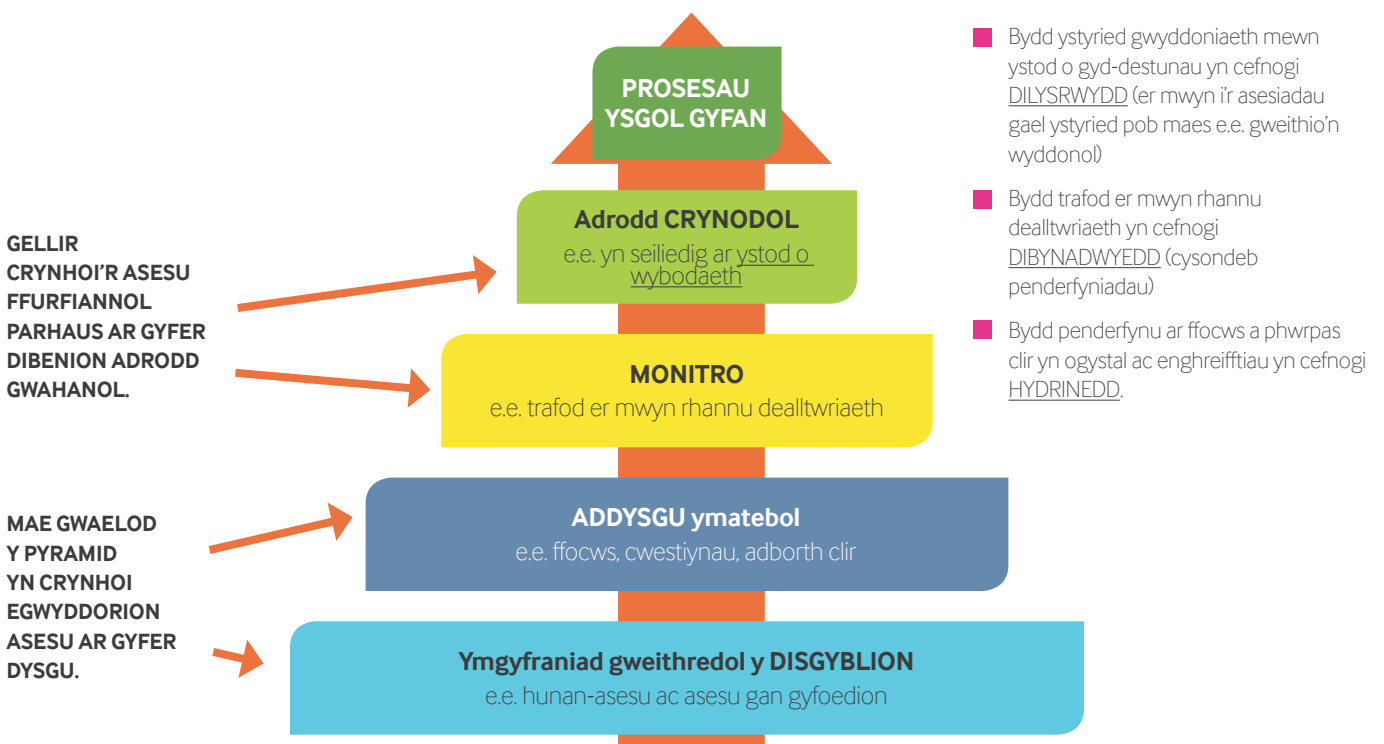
GELLIR CRYNHOI'R ASESU FFURFIANNOL PARHAUS AR GYFER DIBENION ADRODD GWAHANOL.

MAE GWAELOD Y PYRAMID YN CRYNHOI EGWYDDORION ASESU AR GYFER DYSGU.

PROSESAU YSGOL GYFAN

Adrodd CRYNODOL
e.e. yn seiliedig ar ystod o wybodaeth

MONITRO
e.e. trafod er mwyn rhannu dealltwriaeth

ADDYSGU ymatebol
e.e. ffocws, cwestiynau, adborth clir

Ymgyfraniad gweithredol y DISGYBLION
e.e. hunan-asesu ac asesu gan gyfoedion

Bydd ystyried gwyddoniaeth mewn ystod o gyd-destunau yn cefnogi DILYSRWYDD (er mwyn i'r asesiadau gael ystyried pob maes e.e. gweithio'n wyddonol)

Bydd trafod er mwyn rhannu dealltwriaeth yn cefnogi DIBYNADWYEDD (cysondeb penderfyniadau)

Bydd penderfynu ar ffocws a phwrpas clir yn ogystal ac enghreifftiau yn cefnogi HYDRINEDD.